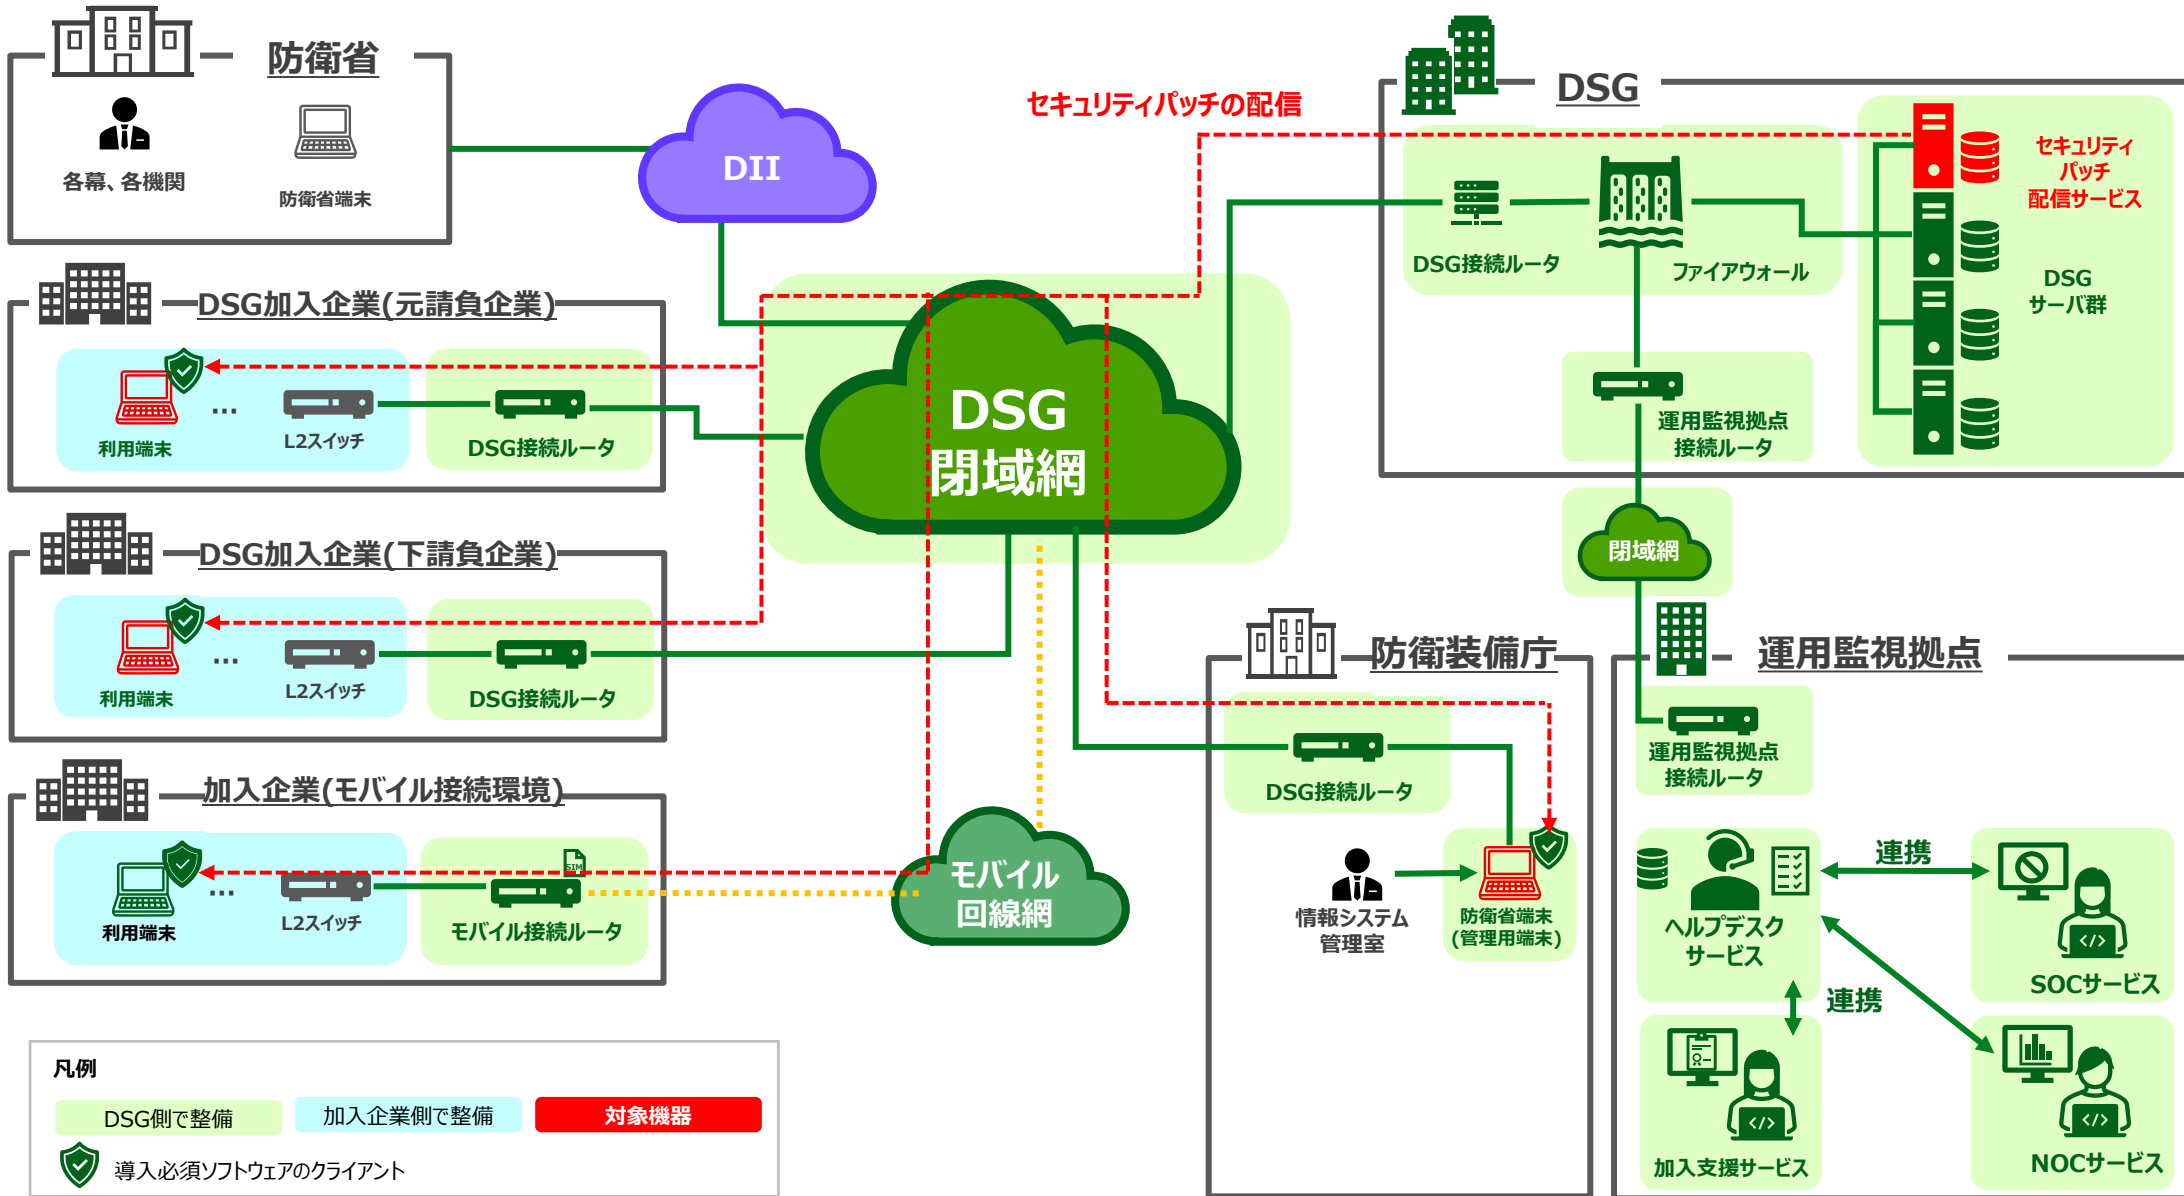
防衛省

各幕、各機関

防衛省端末

DII

セキュリティパッチの配信

DSG

DSG接続ルータ

ファイアウォール

セキュリティパッチ配信サービス

DSGサーバ群

運用監視拠点接続ルータ

DSG加入企業(元請負企業)

利用端末

L2スイッチ

DSG接続ルータ

DSG閉域網

閉域網

DSG加入企業(下請負企業)

利用端末

L2スイッチ

DSG接続ルータ

防衛装備庁

運用監視拠点

運用監視拠点接続ルータ

加入企業(モバイル接続環境)

利用端末

L2スイッチ

モバイル接続ルータ

モバイル回線網

DSG接続ルータ

情報システム管理室

防衛省端末(管理用端末)

連携

ヘルプデスクサービス

SOCサービス

連携

加入支援サービス

NOCサービス

凡例

DSG側で整備

加入企業側で整備

対象機器

導入必須ソフトウェアのクライアント